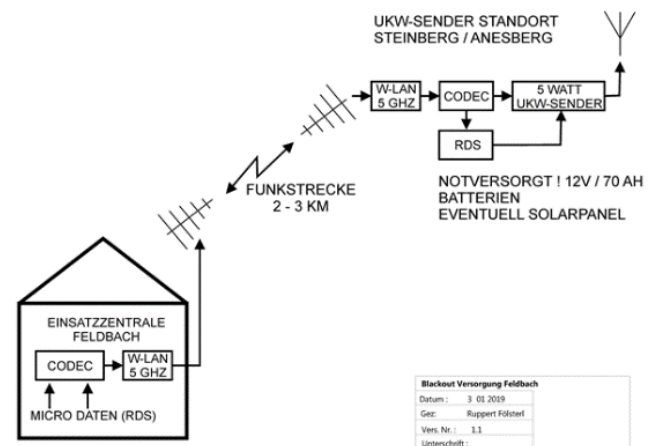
UKW-SENDER STANDORT
STEINBERG / ANESBERG

W-LAN
5 GHZ

CODEC

5 WATT
UKW-SENDER

RDS

NOTVERSORGT ! 12V / 70 AH
BATTERIEN
EVENTUELL SOLARPANEL

FUNKSTRECKE
2 - 3 KM

EINSATZZENTRALE
FELDBACH

CODEC

W-LAN
5 GHZ

MICRO DATEN (RDS)

| Blackout Versorgung Feldbach | |
|---|---|
| Datum : | 3 01 2019 |
| Gez: | Ruppert Fölsterl |
| Vers. Nr. : | 1.1 |
| Unterschrift : | |